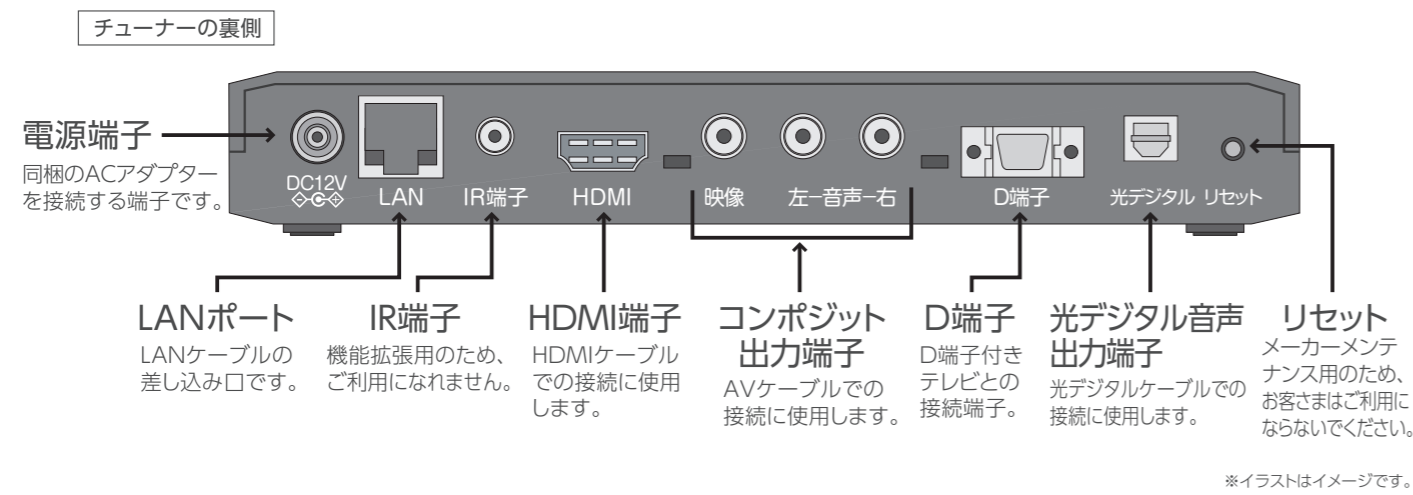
チューナーの裏側

電源端子
同梱のACアダプターを接続する端子です。

DC12V

LAN

IR端子

HDMI

映像

左−音声−右

D端子

光デジタル

リセット

LANポート
LANケーブルの差し込み口です。

IR端子
機能拡張用のため、ご利用になれません。

HDMI端子
HDMIケーブルでの接続に使用します。

コンポジット出力端子
AVケーブルでの接続に使用します。

D端子
D端子付きテレビとの接続端子。

光デジタル音声出力端子
光デジタルケーブルでの接続に使用します。

リセット
メーカーメンテナンス用のため、お客さまはご利用にならないでください。

※イラストはイメージです。